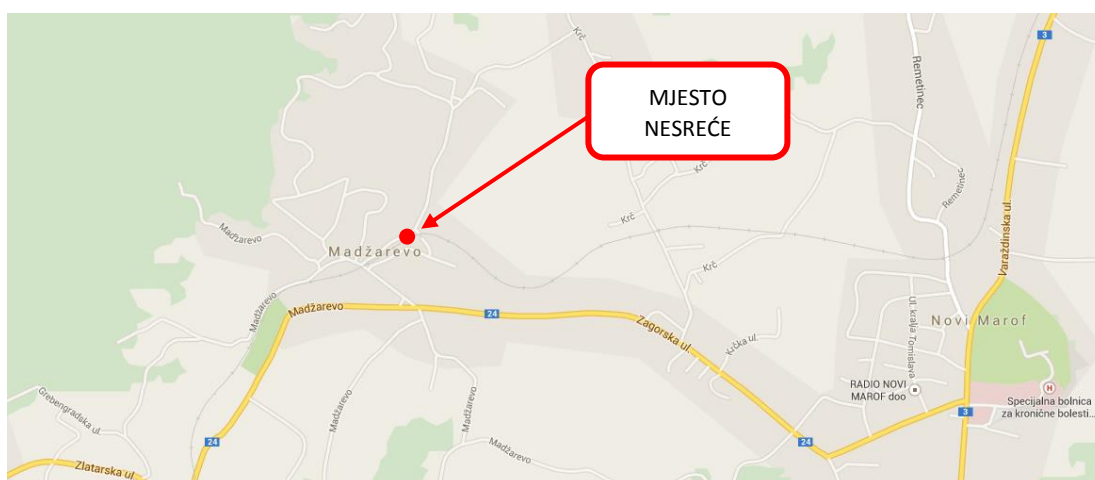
MJESTO NESREĆE

Krč
Krč
Krč
Krč
Remetinec
Remetinec
3
Varaždinska ul.
Madžarevo
Madžarevo
Madžarevo
Madžarevo
Madžarevo
Madžarevo
Madžarevo
24
Zagorska ul.
Krčka ul.
Ul. kralja Tomislava
Novi Marof
RADIO NOVI MAROF doo
Specijalna bolnica za kronične bolesti...
3
24
24
Grebengradska ul.
Zlatarska ul.